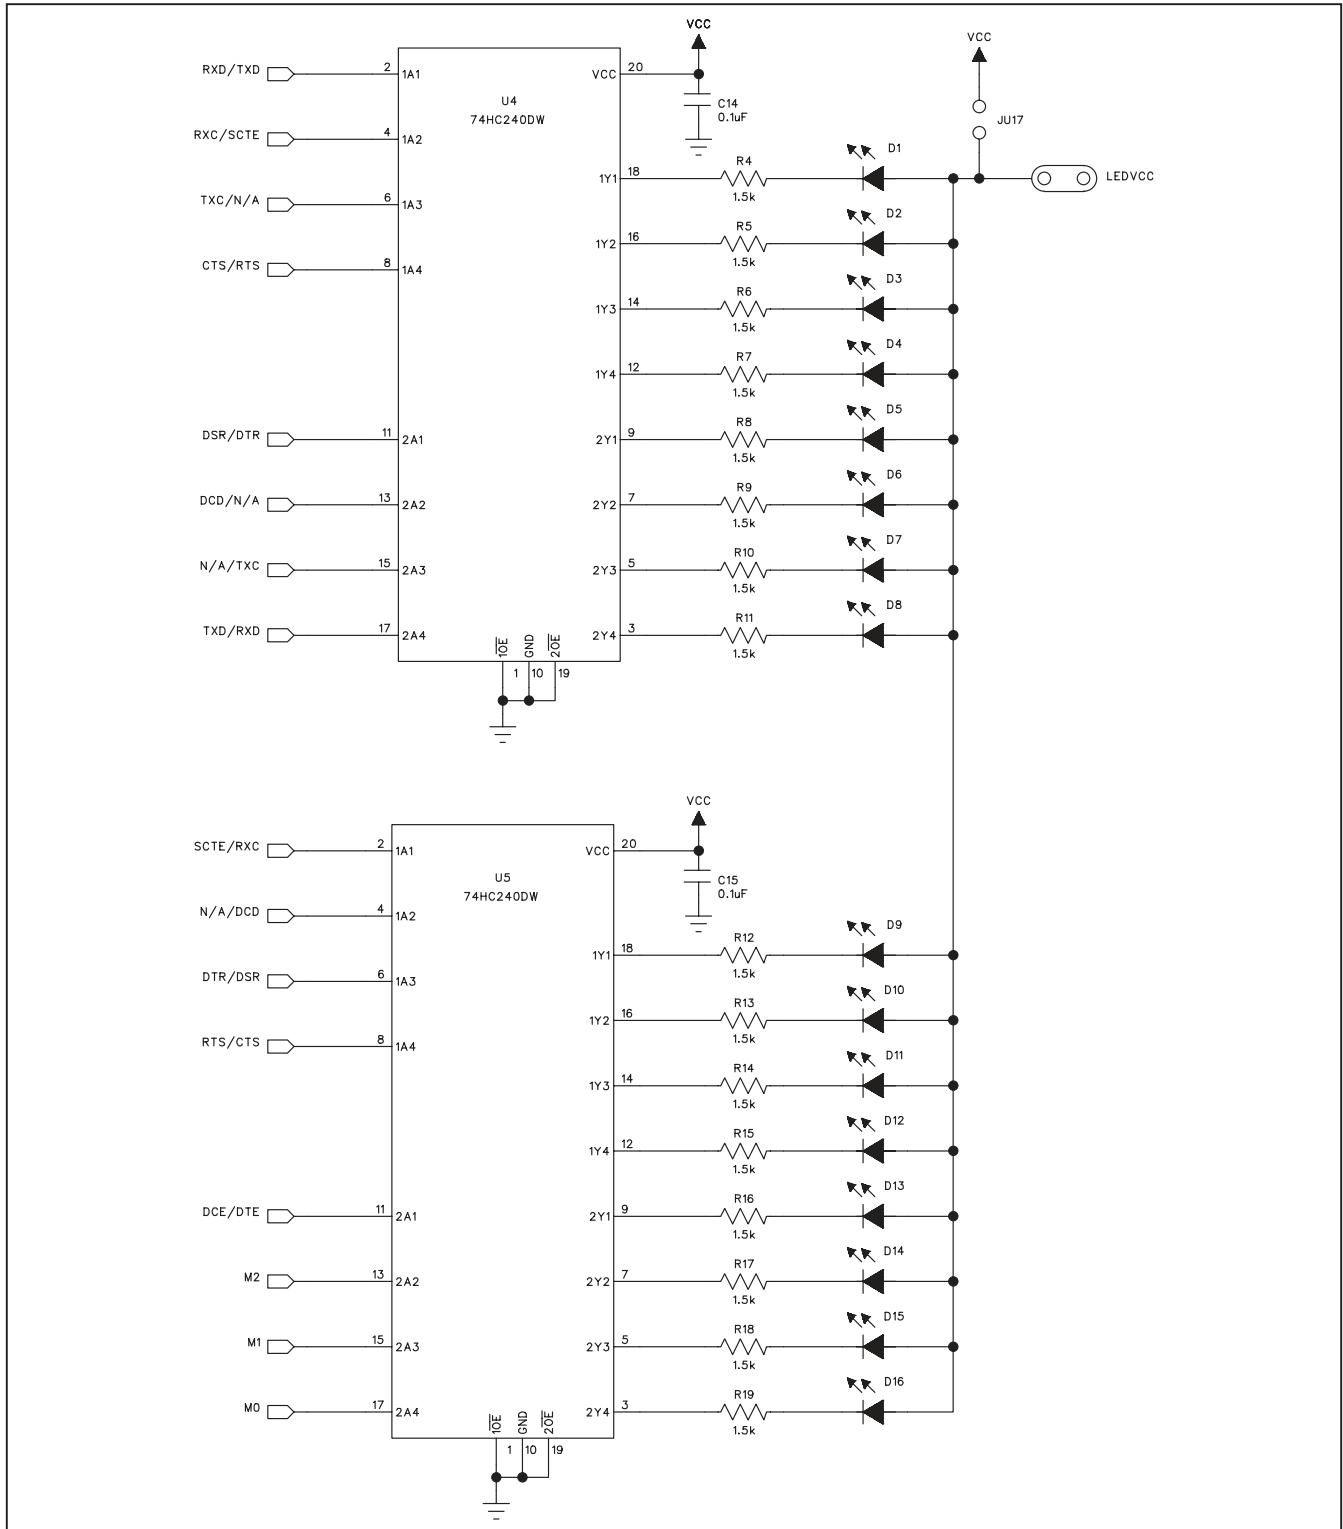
VCC

VCC

RXD/TXD 2 1A1
RXC/SCTE 4 1A2
TXC/N/A 6 1A3
CTS/RTS 8 1A4
DSR/DTR 11 2A1
DCD/N/A 13 2A2
N/A/TXC 15 2A3
TXD/RXD 17 2A4

U4
74HC240DW

VCC 20
C14 0.1uF
JU17
LEDVCC

1Y1 18 R4 1.5k D1
1Y2 16 R5 1.5k D2
1Y3 14 R6 1.5k D3
1Y4 12 R7 1.5k D4
2Y1 9 R8 1.5k D5
2Y2 7 R9 1.5k D6
2Y3 5 R10 1.5k D7
2Y4 3 R11 1.5k D8

$\overline{1OE}$ GND $\overline{2OE}$
1 10 19

VCC

SCTE/RXC 2 1A1
N/A/DCD 4 1A2
DTR/DSR 6 1A3
RTS/CTS 8 1A4
DCE/DTE 11 2A1
M2 13 2A2
M1 15 2A3
M0 17 2A4

U5
74HC240DW

VCC 20
C15 0.1uF

1Y1 18 R12 1.5k D9
1Y2 16 R13 1.5k D10
1Y3 14 R14 1.5k D11
1Y4 12 R15 1.5k D12
2Y1 9 R16 1.5k D13
2Y2 7 R17 1.5k D14
2Y3 5 R18 1.5k D15
2Y4 3 R19 1.5k D16

$\overline{1OE}$ GND $\overline{2OE}$
1 10 19